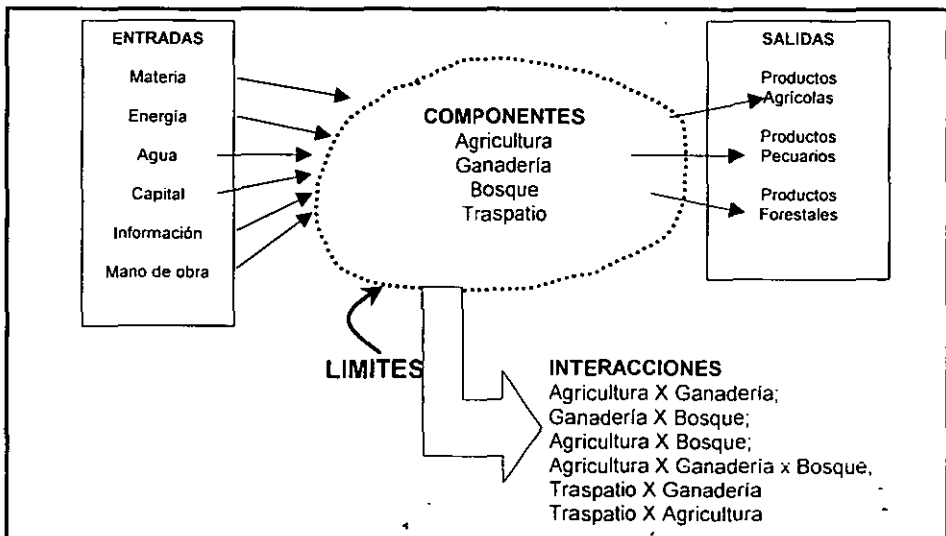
ENTRADAS
Materia
Energía
Agua
Capital
Información
Mano de obra

COMPONENTES
Agricultura
Ganadería
Bosque
Traspatio

SALIDAS
Productos Agrícolas
Productos Pecuarios
Productos Forestales

LIMITES

INTERACCIONES
Agricultura X Ganadería;
Ganadería X Bosque;
Agricultura X Bosque;
Agricultura X Ganaderia x Bosque,
Traspatio X Ganadería
Traspatio X Agricultura